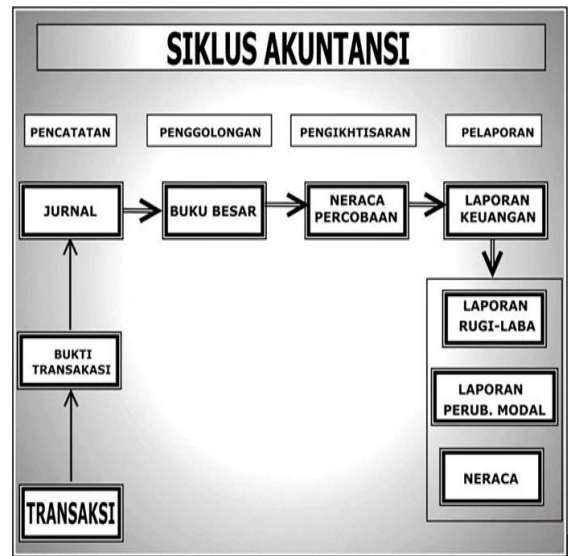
SIKLUS AKUNTANSI

PENCATATAN

PENGGOLONGAN

PENGIKHTISARAN

PELAPORAN

JURNAL

BUKU BESAR

NERACA PERCOBAAN

LAPORAN KEUANGAN

BUKTI TRANSAKASI

LAPORAN RUGI-LABA

LAPORAN PERUB. MODAL

NERACA

TRANSAKSI